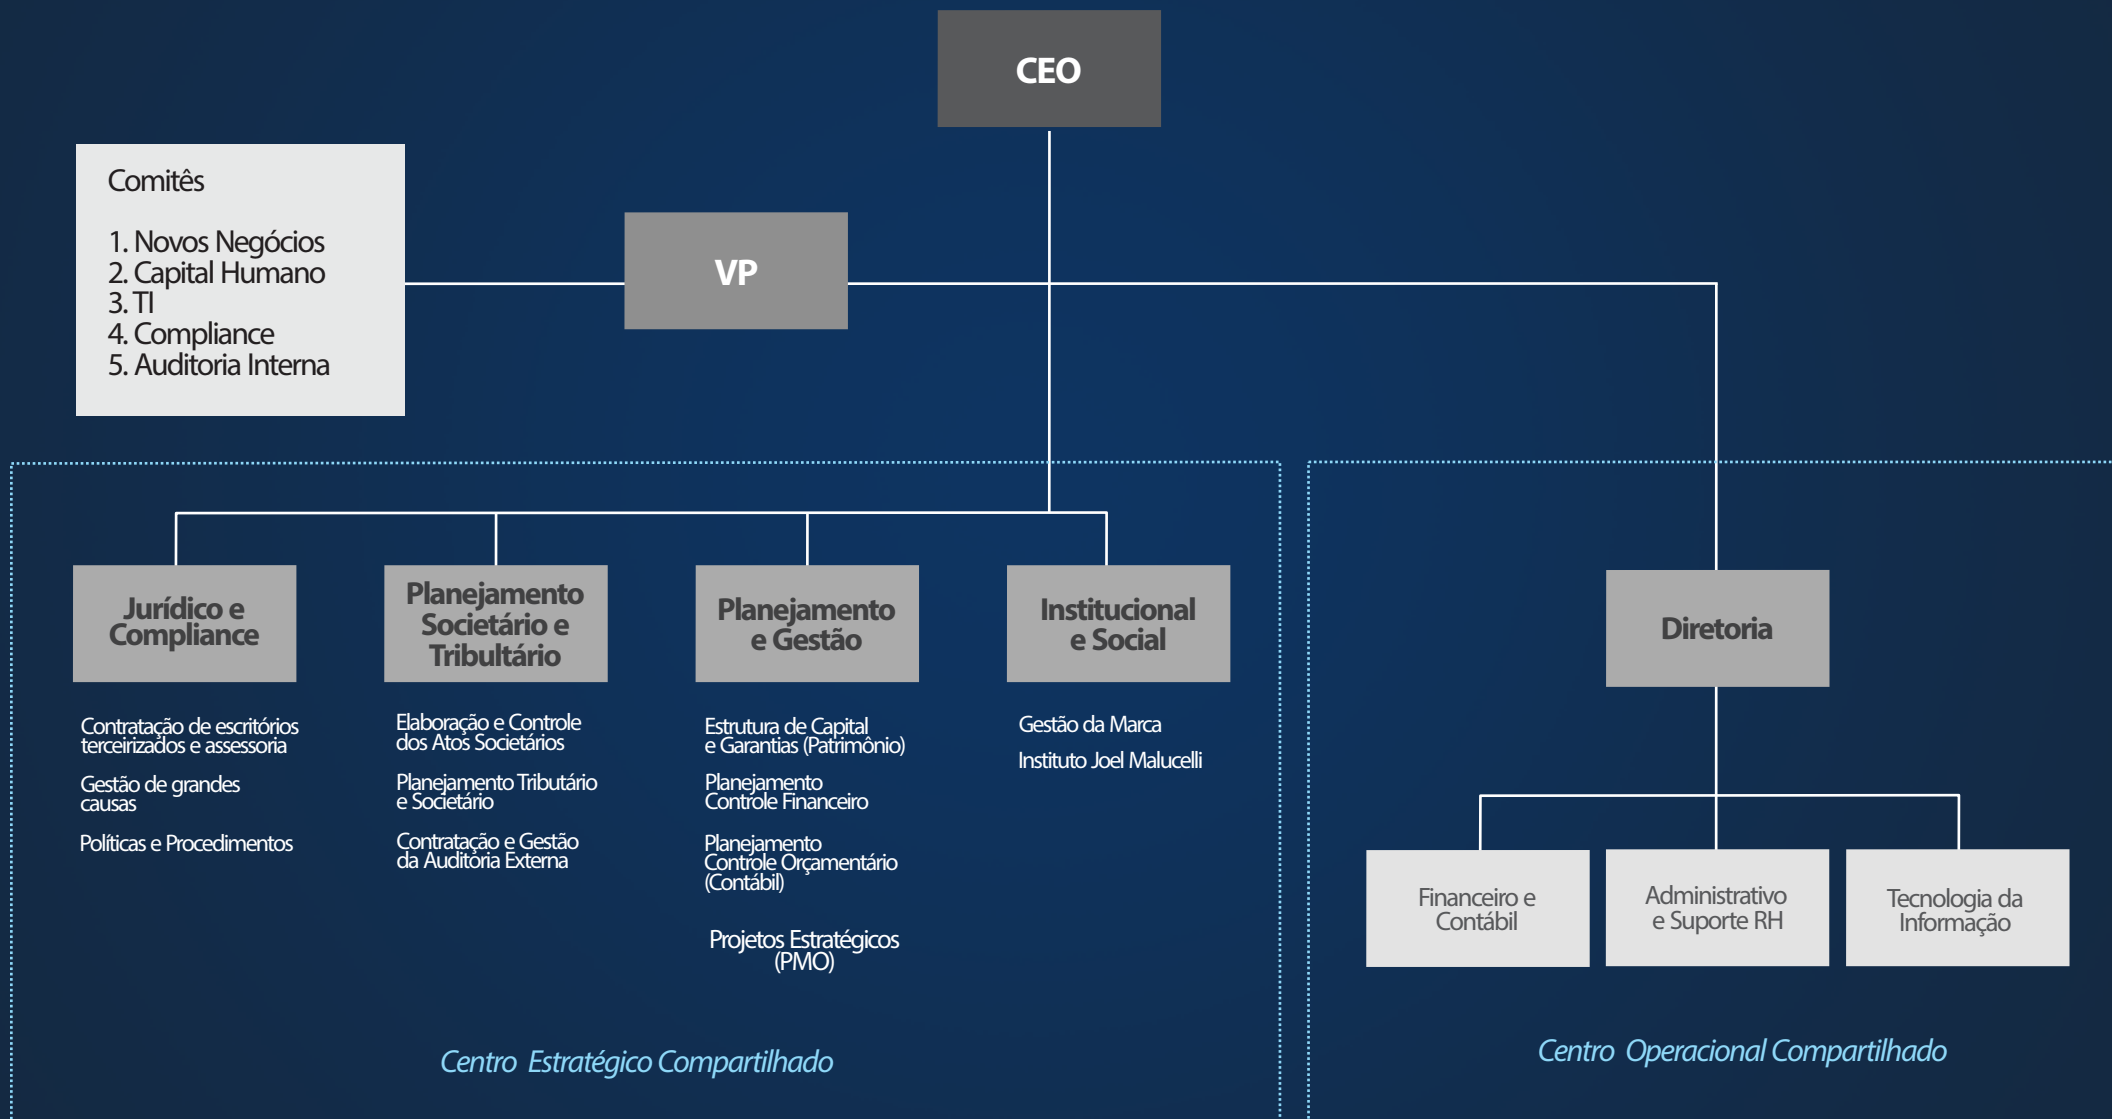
CEO

Comitês

1. Novos Negócios
2. Capital Humano
3. TI
4. Compliance
5. Auditoria Interna

VP

Jurídico e Compliance

Contratação de escritórios terceirizados e assessoria

Gestão de grandes causas

Políticas e Procedimentos

Planejamento Societário e Tribultário

Elaboração e Controle dos Atos Societários

Planejamento Tributário e Societário

Contratação e Gestão da Auditória Externa

Planejamento e Gestão

Estrutura de Capital e Garantias (Patrimônio)

Planejamento Controle Financeiro

Planejamento Controle Orçamentário (Contábil)

Projetos Estratégicos (PMO)

Institucional e Social

Gestão da Marca

Instituto Joel Malucelli

Centro Estratégico Compartilhado

Diretoria

Financeiro e Contábil

Administrativo e Suporte RH

Tecnologia da Informação

Centro Operacional Compartilhado